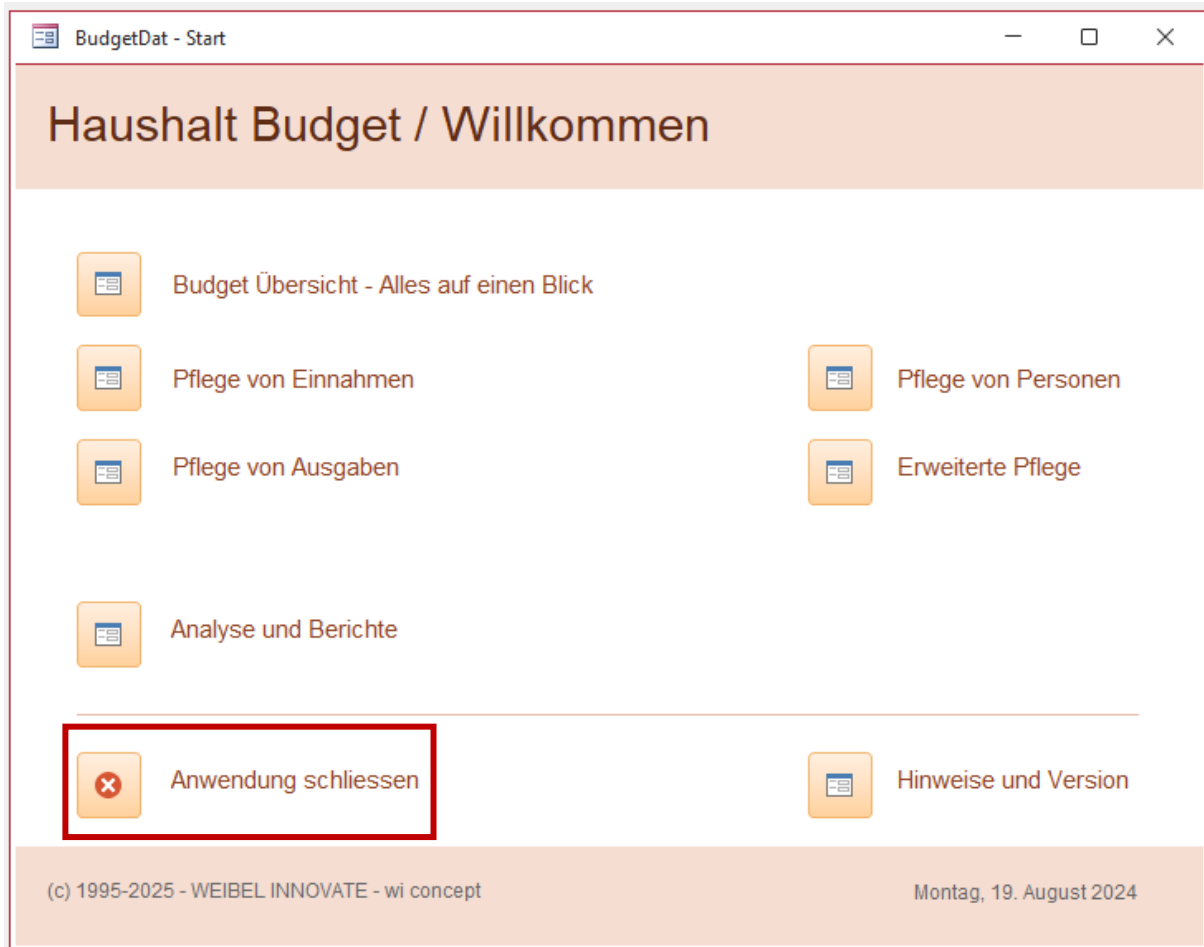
BudgetDat - Start

Haushalt Budget / Willkommen

Budget Übersicht - Alles auf einen Blick

Pflege von Einnahmen

Pflege von Personen

Pflege von Ausgaben

Erweiterte Pflege

Analyse und Berichte

Anwendung schliessen

Hinweise und Version

(c) 1995-2025 - WEIBEL INNOVATE - wi concept

Montag, 19. August 2024